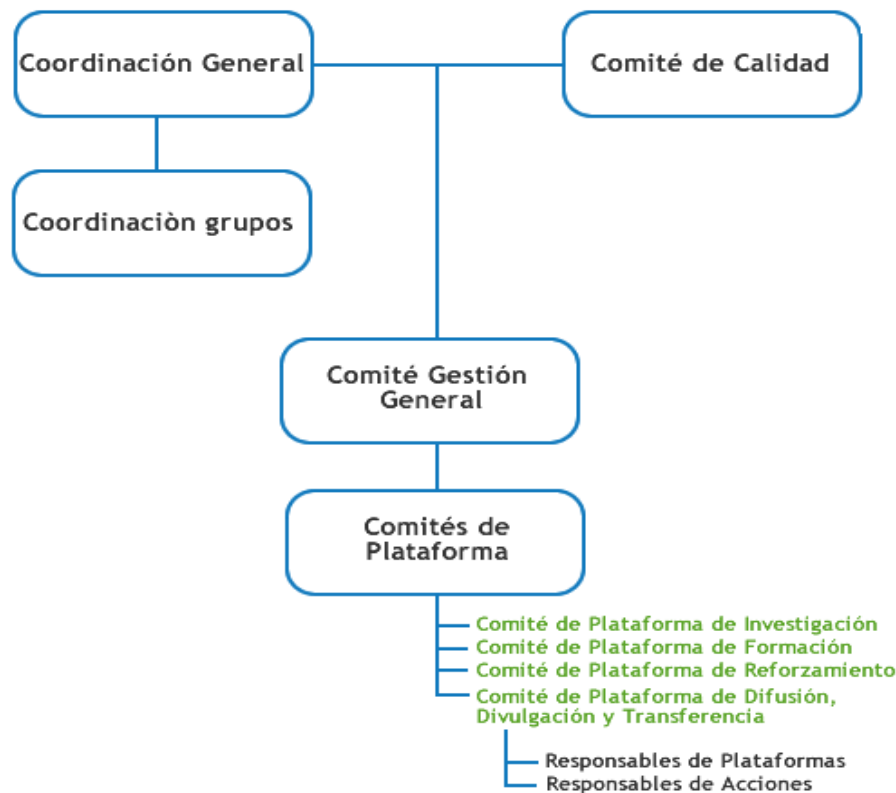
Coordinación General

Comité de Calidad

Coordinaciòn grupos

Comité Gestión General

Comités de Plataforma

Comité de Plataforma de Investigación
Comité de Plataforma de Formación
Comité de Plataforma de Reforzamiento
Comité de Plataforma de Difusión, Divulgación y Transferencia

Responsables de Plataformas
Responsables de Acciones